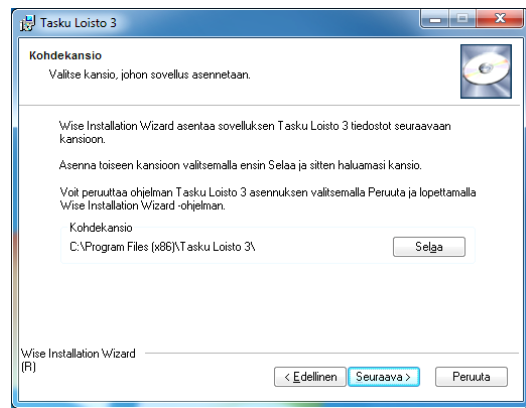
Tasku Loisto 3

Kohdekansio
Valitse kansio, johon sovellus asennetaan.

Wise Installation Wizard asentaa sovelluksen Tasku Loisto 3 tiedostot seuraavaan kansioon.

Asenna toiseen kansioon valitsemalla ensin Selaa ja sitten haluamasi kansio.

Voit peruuttaa ohjelman Tasku Loisto 3 asennuksen valitsemalla Peruuta ja lopettamalla Wise Installation Wizard -ohjelman.

Kohdekansio
C:\Program Files (x86)\Tasku Loisto 3\
Selaa

Wise Installation Wizard (R)
< Edellinen
Seuraava >
Peruuta